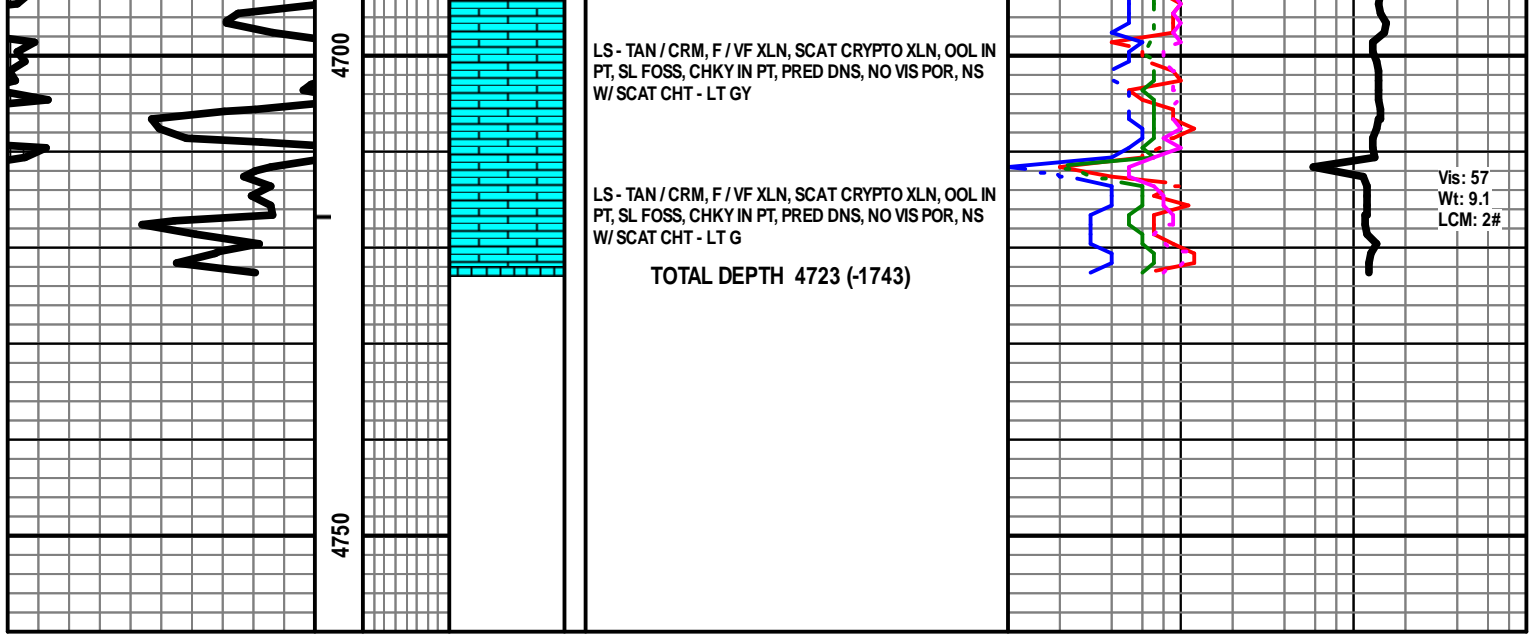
4700

LS - TAN / CRM, F / VF XLN, SCAT CRYPTO XLN, OOL IN PT, SL FOSS, CHKY IN PT, PRED DNS, NO VIS POR, NS W/ SCAT CHT - LT GY

LS - TAN / CRM, F / VF XLN, SCAT CRYPTO XLN, OOL IN PT, SL FOSS, CHKY IN PT, PRED DNS, NO VIS POR, NS W/ SCAT CHT - LT G

TOTAL DEPTH 4723 (-1743)

Vis: 57
Wt: 9.1
LCM: 2#

4750